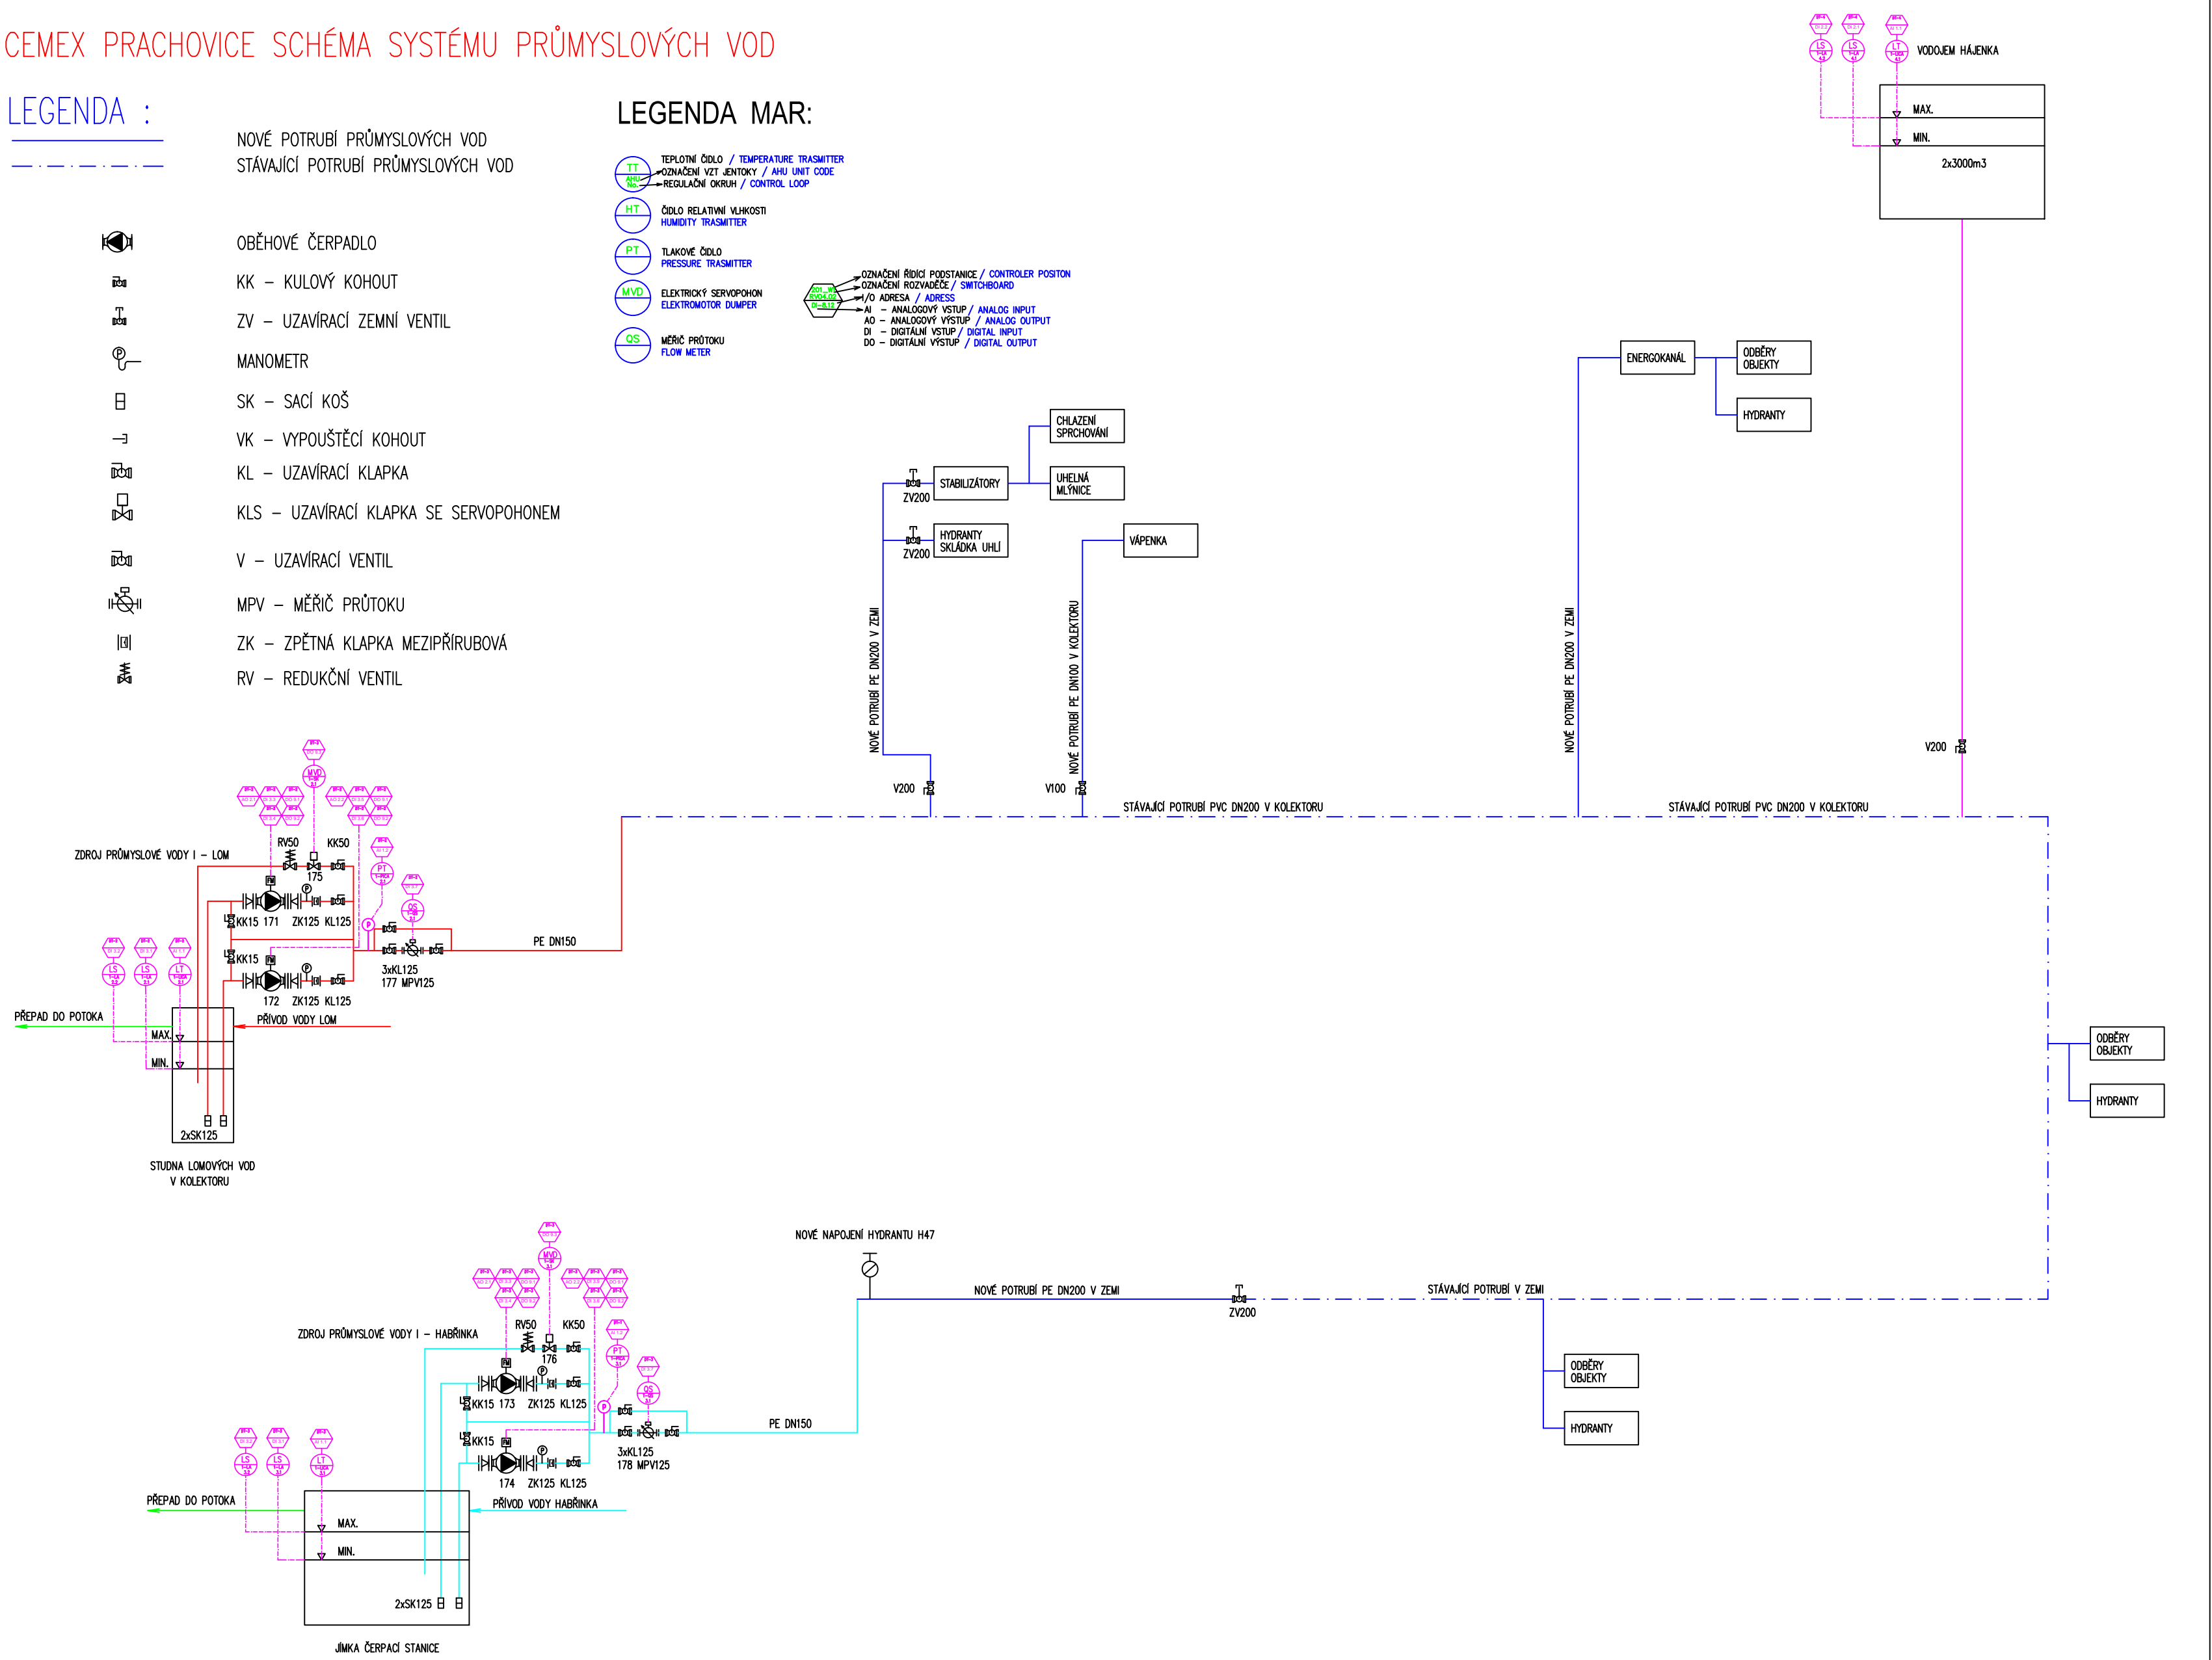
CEMEX PRACHOVICE SCHÉMA SYSTÉMU PRŮMYSLOVÝCH VOD

LEGENDA :

NOVÉ POTRUBÍ PRŮMYSLOVÝCH VOD
STÁVAJÍCÍ POTRUBÍ PRŮMYSLOVÝCH VOD

OBĚHOVÉ ČERPADLO
KK – KULOVÝ KOHOUT
ZV – UZAVÍRACÍ ZEMNÍ VENTIL
MANOMETR
SK – SACÍ KOŠ
VK – VYPOUŠTĚCÍ KOHOUT
KL – UZAVÍRACÍ KLAPKA
KLS – UZAVÍRACÍ KLAPKA SE SERVOPOHONEM
V – UZAVÍRACÍ VENTIL
MPV – MĚŘIČ PRŮTOKU
ZK – ZPĚTNÁ KLAPKA MEZIPŘÍRUBOVÁ
RV – REDUKČNÍ VENTIL

LEGENDA MAR:

TT
TEPLOTNÍ ČIDLO / TEMPERATURE TRASMITTER
OZNAČENÍ VZT JENTOKY / AHU UNIT CODE
REGULAČNÍ OKRUH / CONTROL LOOP

HT
ČIDLO RELATIVNÍ VLHKOSTI
HUMIDITY TRASMITTER

PT
TLAKOVÉ ČIDLO
PRESSURE TRASMITTER

MVD
ELEKTRICKÝ SERVOPOHON
ELEKTROMOTOR DUMPER

QS
MĚŘIČ PRŮTOKU
FLOW METER

OZNAČENÍ ŘÍDÍCÍ PODSTANICE / CONTROLER POSITON
OZNAČENÍ ROZVADĚČE / SWITCHBOARD
I/O ADRESA / ADRESS
AI – ANALOGOVÝ VSTUP / ANALOG INPUT
AO – ANALOGOVÝ VÝSTUP / ANALOG OUTPUT
DI – DIGITÁLNÍ VSTUP / DIGITAL INPUT
DO – DIGITÁLNÍ VÝSTUP / DIGITAL OUTPUT

VODOJEM HÁJENKA
MAX.
MIN.
2x3000m3

ENERGOKANÁL
ODBĚRY OBJEKTY
HYDRANTY

CHLAZENÍ SPRCHOVÁNÍ
STABILIZÁTORY
UHELNÁ MLÝNICE
ZV200
HYDRANTY SKLÁDKA UHLÍ
ZV200
VÁPENKA

NOVÉ POTRUBÍ PE DN200 V ZEMI
NOVÉ POTRUBÍ PE DN100 V KOLEKTORU
NOVÉ POTRUBÍ PE DN200 V ZEMI
V200
V100
V200
STÁVAJÍCÍ POTRUBÍ PVC DN200 V KOLEKTORU
STÁVAJÍCÍ POTRUBÍ PVC DN200 V KOLEKTORU

ZDROJ PRŮMYSLOVÉ VODY I – LOM
RV50
KK50
175
KK15 171
ZK125 KL125
KK15
172
ZK125 KL125
3xKL125
177 MPV125
PE DN150
PŘEPAD DO POTOKA
PŘÍVOD VODY LOM
MAX.
MIN.
2xSK125
STUDNA LOMOVÝCH VOD V KOLEKTORU

ODBĚRY OBJEKTY
HYDRANTY

NOVÉ NAPOJENÍ HYDRANTU H47
NOVÉ POTRUBÍ PE DN200 V ZEMI
ZV200
STÁVAJÍCÍ POTRUBÍ V ZEMI
ODBĚRY OBJEKTY
HYDRANTY

ZDROJ PRŮMYSLOVÉ VODY I – HABŘINKA
RV50
KK50
176
KK15 173
ZK125 KL125
KK15
174
ZK125 KL125
3xKL125
178 MPV125
PE DN150
PŘEPAD DO POTOKA
PŘÍVOD VODY HABŘINKA
MAX.
MIN.
2xSK125
JÍMKA ČERPACÍ STANICE